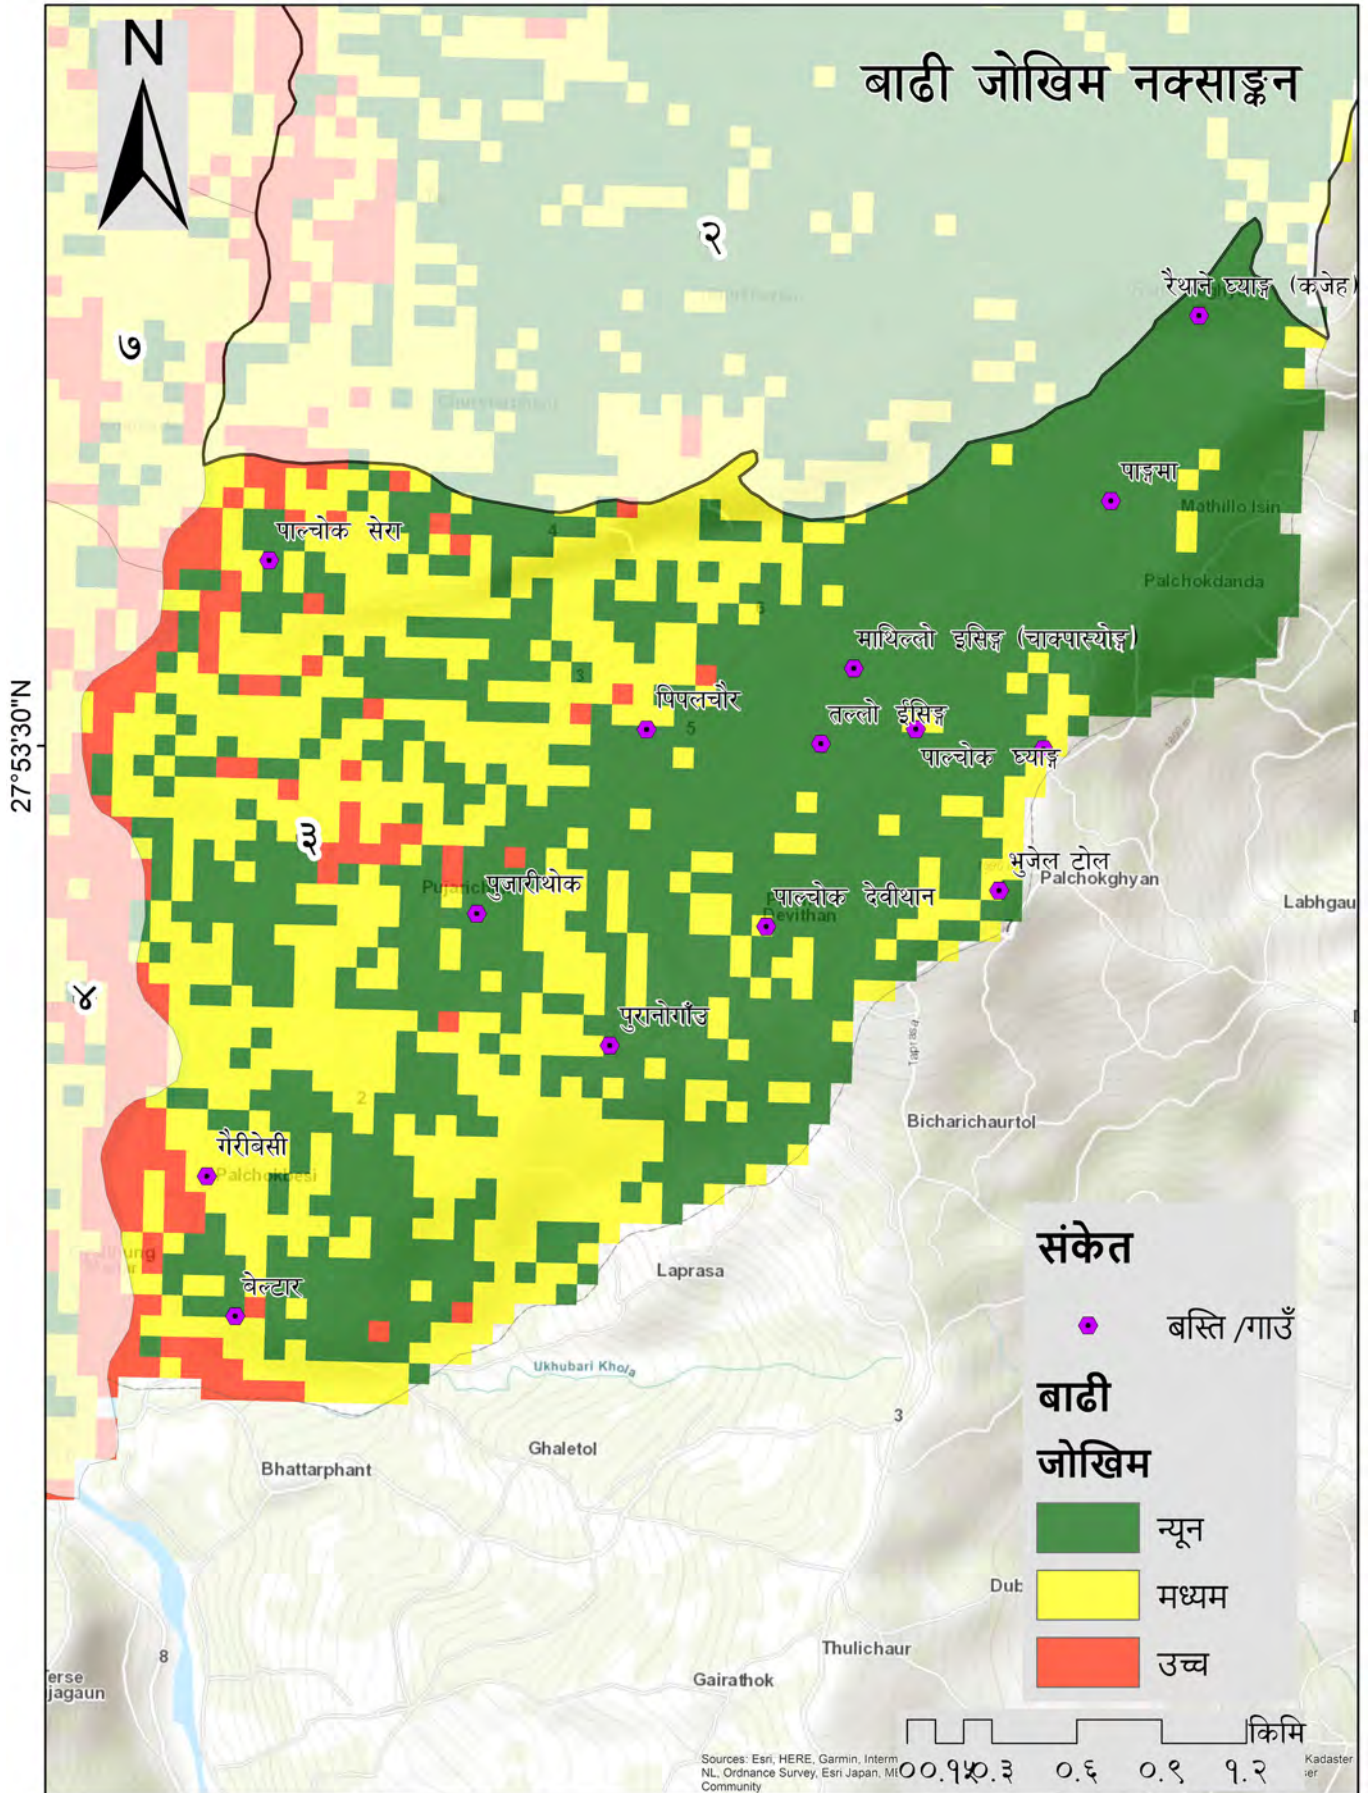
N

बाढी जोखिम नक्साङ्कन

२

७

रैथाने छ्याङ्ग (कजेह)

पाङ्गमा

Mathillo Isin

Palchokdanda

पाल्चोक सेरा

माथिल्लो इसिङ्ग (चाकपास्योङ्ग)

पिपलचौर

तल्लो ईसिङ्ग

पाल्चोक छ्याङ्ग

27°53'30"N

३

भुजेल टोल

Palchokghyan

पुजारीथोक

पाल्चोक देवीथान

Devithan

Labhgau

४

पुरानोगाँउ

Bicharichaurtol

गैरीबेसी

Palchokbesi

संकेत

बस्ति /गाउँ

वेल्टार

Laprasa

बाढी

जोखिम

Ukhubari Khola

3

Ghaletol

Bhattarphant

न्यून

Dub

मध्यम

उच्च

Thulichaur

8

Gairathok

erse
jagaun

किमि

Sources: Esri, HERE, Garmin, Interm
NL, Ordnance Survey, Esri Japan, M
Community

० ०.१५ ०.३ ०.६ ०.९ १.२

Kadaster